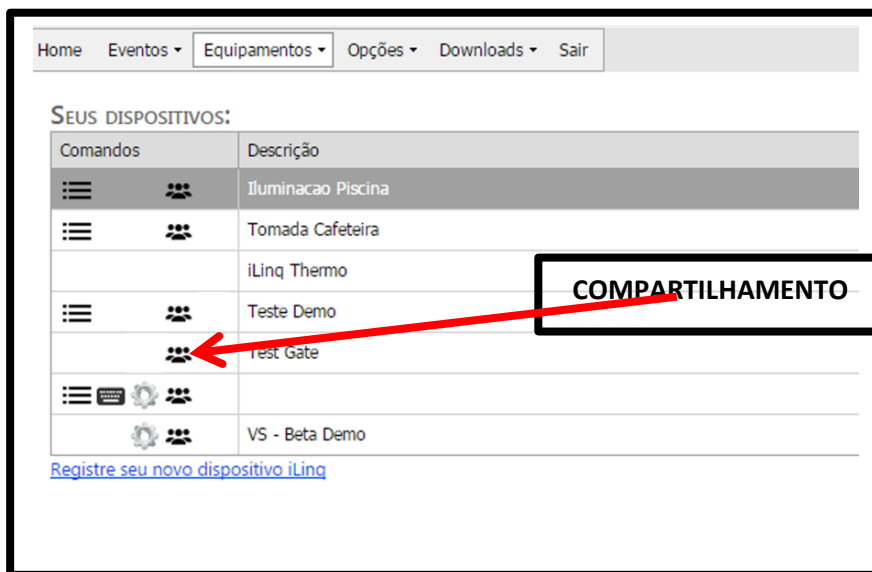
Home Eventos ▾ Equipamentos ▾ Opções ▾ Downloads ▾ Sair

Seus dispositivos:

| Comandos | Descrição |
|---|---|
| | Iluminacao Piscina |
| | Tomada Cafeteira |
| | iLinq Thermo |
| | Teste Demo |
| | Test Gate |
| | |
| | VS - Beta Demo |

COMPARTILHAMENTO

Registre seu novo dispositivo iLinq